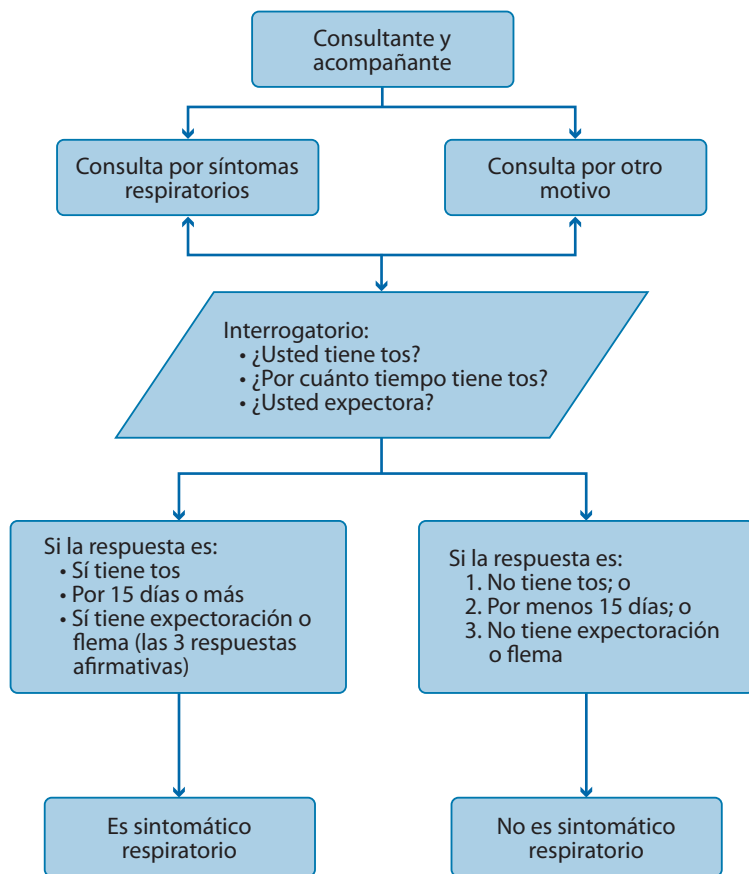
Consultante y acompañante

Consulta por síntomas respiratorios

Consulta por otro motivo

Interrogatorio:
• ¿Usted tiene tos?
• ¿Por cuánto tiempo tiene tos?
• ¿Usted expectora?

Si la respuesta es:
• Sí tiene tos
• Por 15 días o más
• Sí tiene expectoración o flema (las 3 respuestas afirmativas)

Si la respuesta es:
1. No tiene tos; o
2. Por menos 15 días; o
3. No tiene expectoración o flema

Es sintomático respiratorio

No es sintomático respiratorio